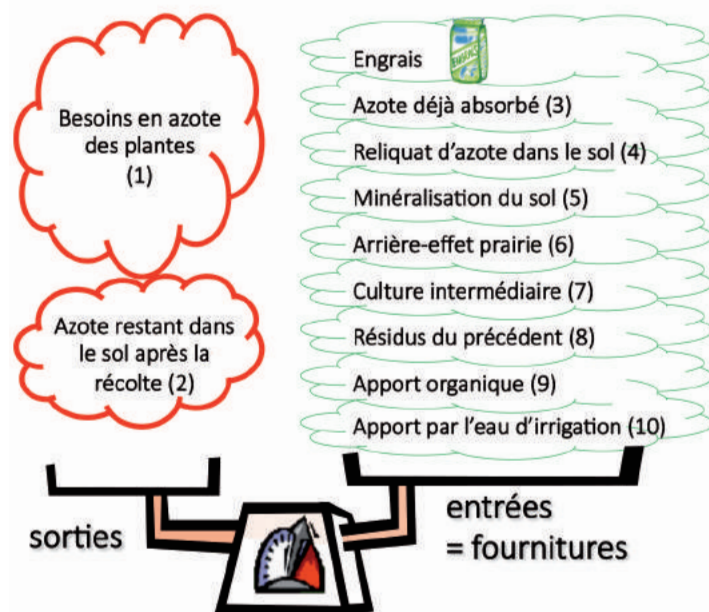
Besoins en azote des plantes (1)

Azote restant dans le sol après la récolte (2)

Engrais

Azote déjà absorbé (3)

Reliquat d'azote dans le sol (4)

Minéralisation du sol (5)

Arrière-effet prairie (6)

Culture intermédiaire (7)

Résidus du précédent (8)

Apport organique (9)

Apport par l'eau d'irrigation (10)

sorties

entrées = fournitures